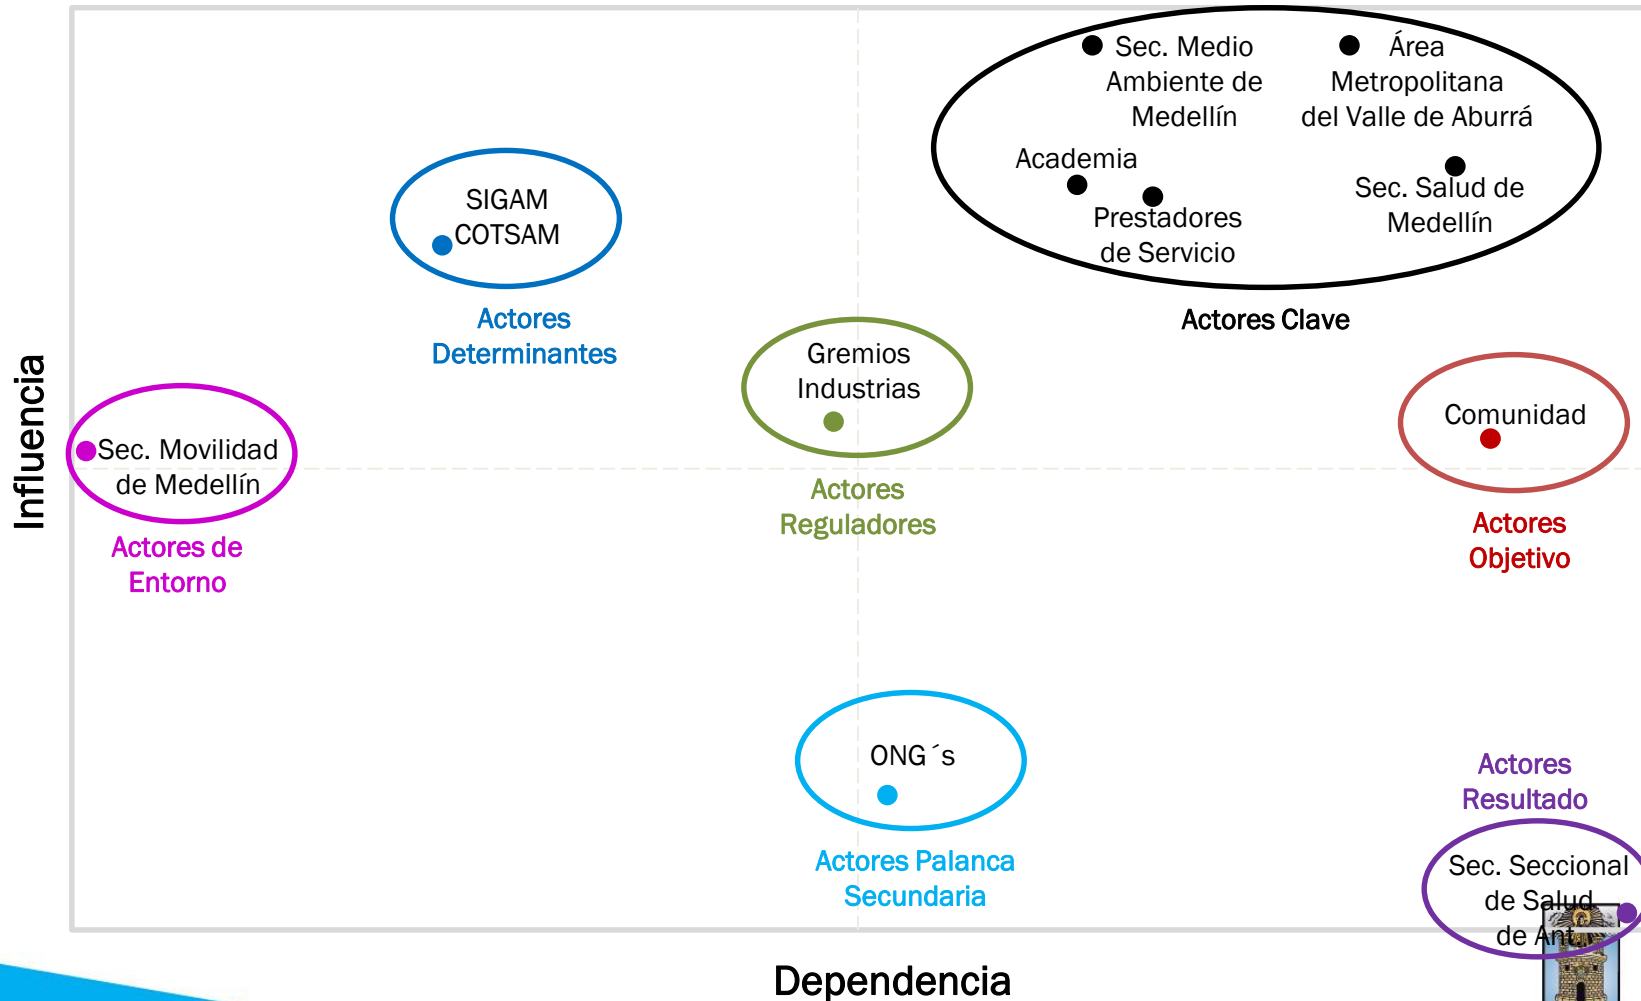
Sec. Medio Ambiente de Medellín

Área Metropolitana del Valle de Aburrá

Academia

Prestadores de Servicio

Sec. Salud de Medellín

Actores Clave

SIGAM
COTSAM

Actores Determinantes

Gremios
Industrias

Actores Reguladores

Comunidad

Actores Objetivo

Influencia

Sec. Movilidad de Medellín

Actores de Entorno

ONG´s

Actores Palanca Secundaria

Actores Resultado

Sec. Seccional de Salud de Ant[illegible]

Dependencia